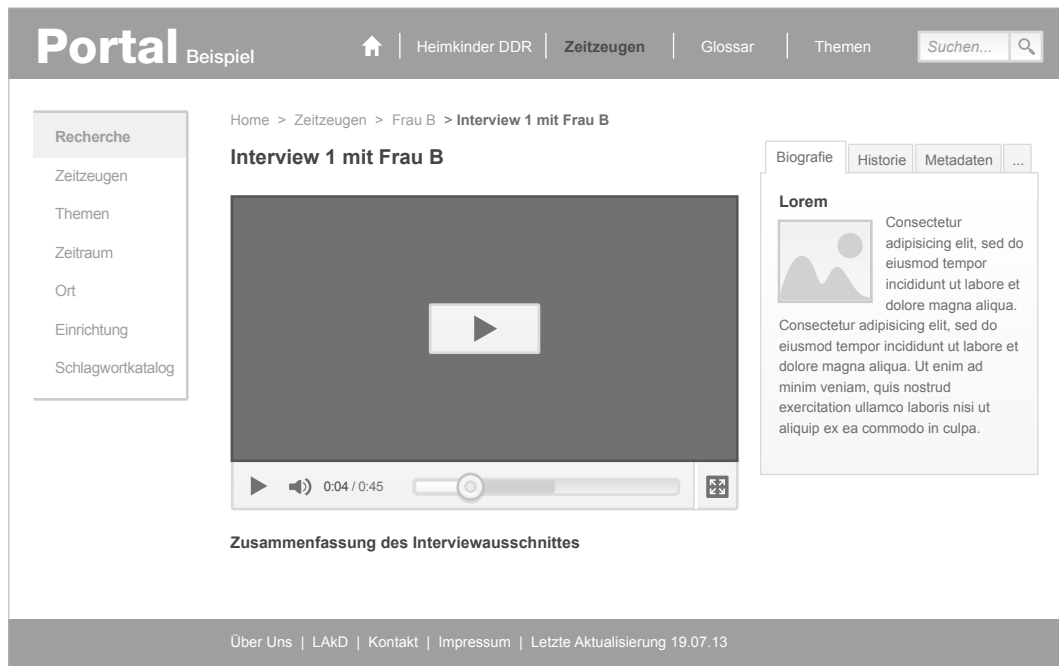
Portal Beispiel

Heimkinder DDR | Zeitzeugen | Glossar | Themen

Suchen...

Recherche
Zeitzeugen
Themen
Zeitraum
Ort
Einrichtung
Schlagwortkatalog

Home > Zeitzeugen > Frau B > **Interview 1 mit Frau B**

Interview 1 mit Frau B

0:04 / 0:45

Zusammenfassung des Interviewausschnittes

Biografie | Historie | Metadaten | ...

Lorem

Consectetur adipisicing elit, sed do eiusmod tempor incididunt ut labore et dolore magna aliqua. Consectetur adipisicing elit, sed do eiusmod tempor incididunt ut labore et dolore magna aliqua. Ut enim ad minim veniam, quis nostrud exercitation ullamco laboris nisi ut aliquip ex ea commodo in culpa.

Über Uns | LAkD | Kontakt | Impressum | Letzte Aktualisierung 19.07.13